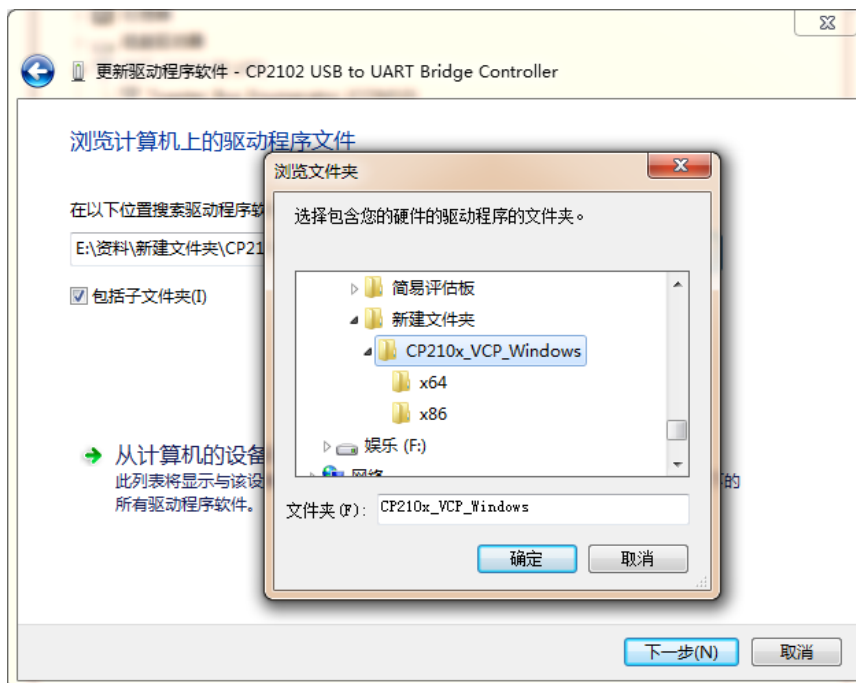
更新驱动程序软件 - CP2102 USB to UART Bridge Controller

浏览计算机上的驱动程序文件

在以下位置搜索驱动程序软

E:\资料\新建文件夹\CP21

包括子文件夹(I)

从计算机的设备
此列表将显示与该设 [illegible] 的
所有驱动程序软件。

浏览文件夹

选择包含您的硬件的驱动程序的文件夹。

简易评估板
新建文件夹
CP210x_VCP_Windows
x64
x86
娱乐 (F:)
网络

文件夹(F): CP210x_VCP_Windows

确定 取消

下一步(N) 取消